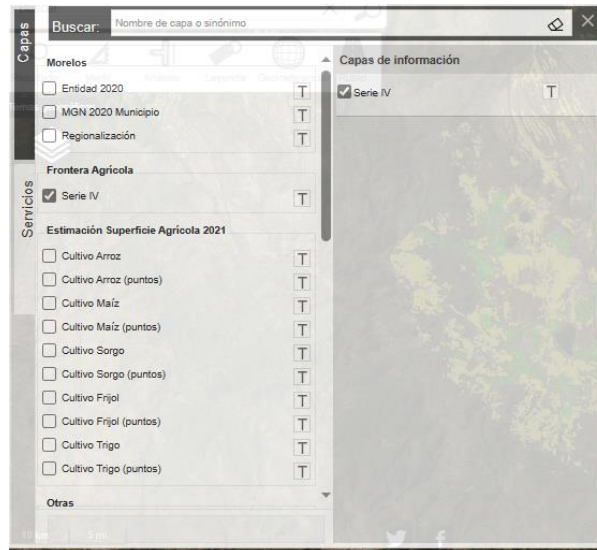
Capas

Servicios

Buscar: Nombre de capa o sinónimo

Morelos
Entidad 2020 T
MGN 2020 Municipio T
Regionalización T

Frontera Agrícola
Serie IV T

Estimación Superficie Agrícola 2021
Cultivo Arroz T
Cultivo Arroz (puntos) T
Cultivo Maíz T
Cultivo Maíz (puntos) T
Cultivo Sorgo T
Cultivo Sorgo (puntos) T
Cultivo Frijol T
Cultivo Frijol (puntos) T
Cultivo Trigo T
Cultivo Trigo (puntos) T

Otras

Capas de información
Serie IV T